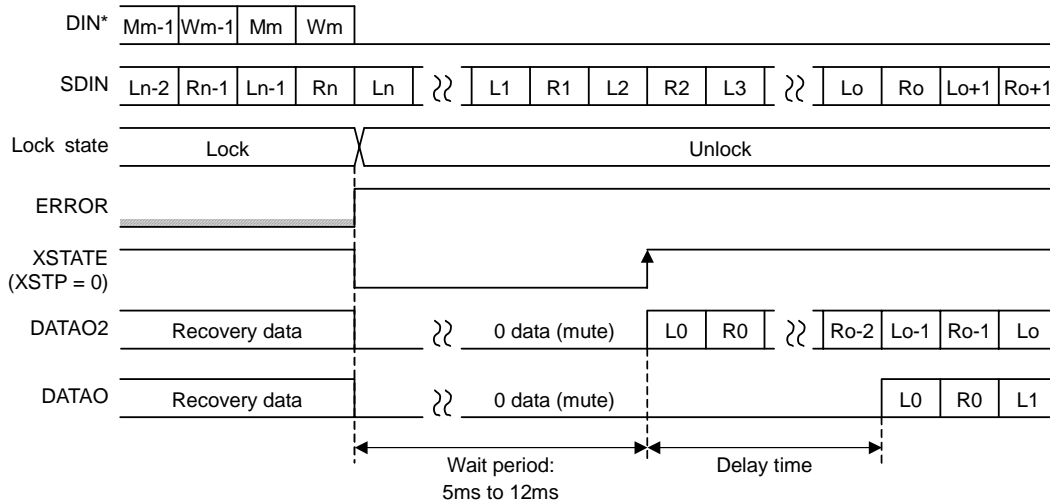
DIN* Mm-1 Wm-1 Mm Wm

SDIN Ln-2 Rn-1 Ln-1 Rn Ln L1 R1 L2 R2 L3 Lo Ro Lo+1 Ro+1

Lock state Lock Unlock

ERROR

XSTATE (XSTP = 0)

DATAO2 Recovery data 0 data (mute) L0 R0 Ro-2 Lo-1 Ro-1 Lo

DATAO Recovery data 0 data (mute) L0 R0 L1

Wait period: 5ms to 12ms

Delay time